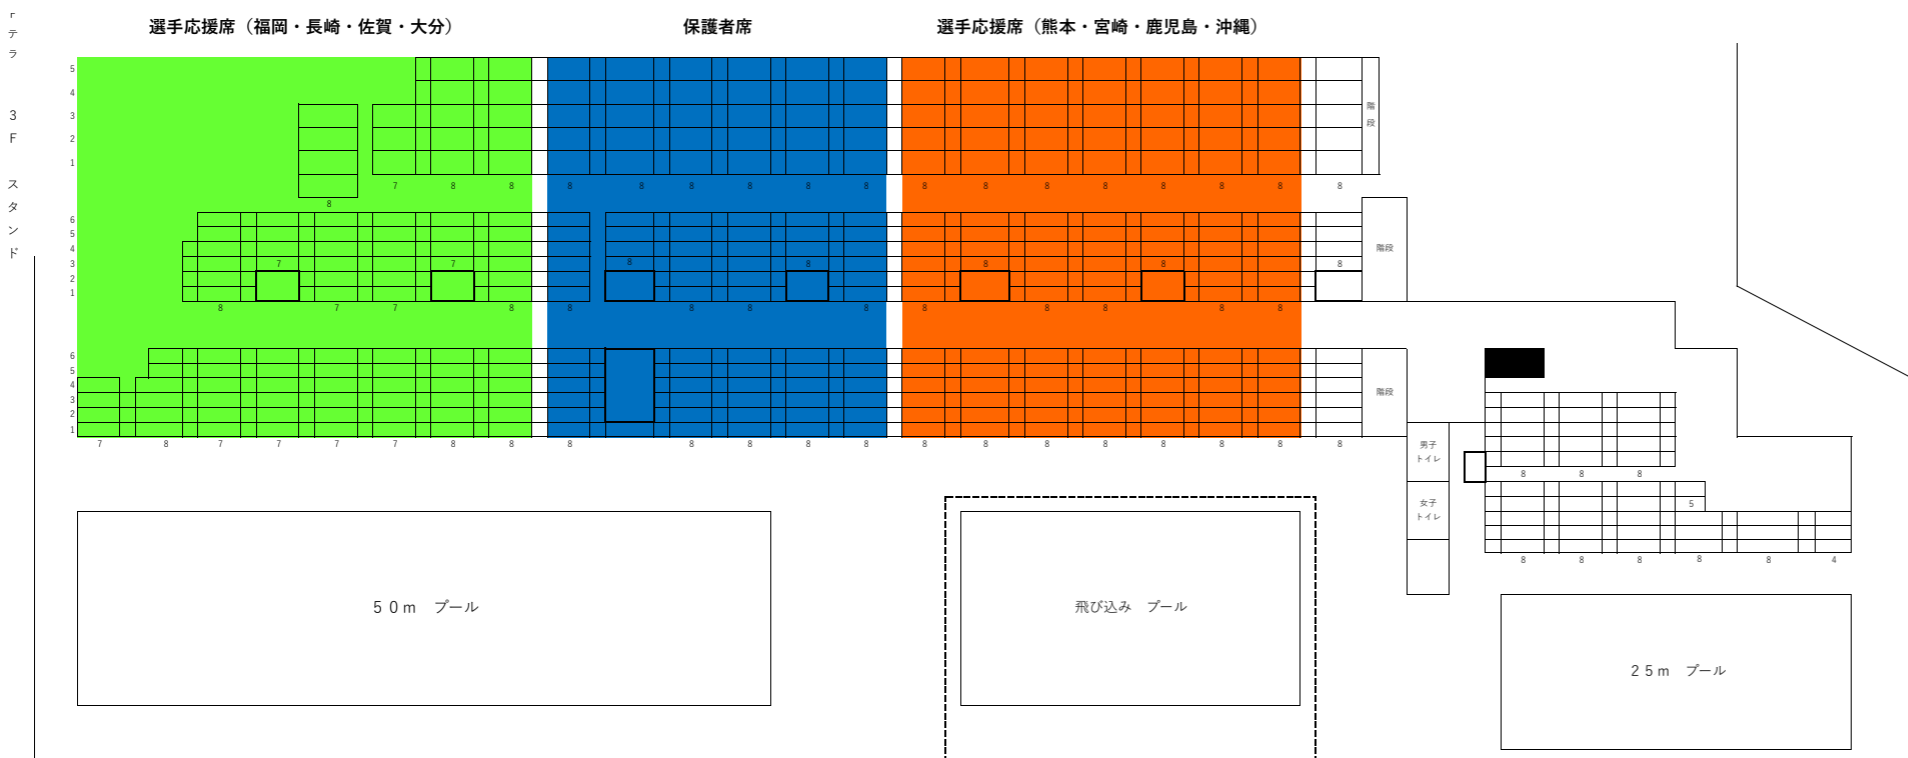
「テラ ３Ｆ スタンド

選手応援席（福岡・長崎・佐賀・大分）

保護者席

選手応援席（熊本・宮崎・鹿児島・沖縄）

5
4
3
2
1

7 8 8 8 8 8 8 8 8 8 8 8 8 8 8 8 8

8

階段

6
5
4
3
2
1

7 7 8 8 8 8 8 8

8 7 7 8 8 8 8 8 8 8 8 8

階段

6
5
4
3
2
1

7 8 7 7 7 7 8 8 8 8 8 8 8 8 8 8 8 8 8 8

階段

男子 トイレ

女子 トイレ

8 8 8

5

8 8 8 8 8 4

５０ｍ　プール

飛び込み　プール

２５ｍ　プール